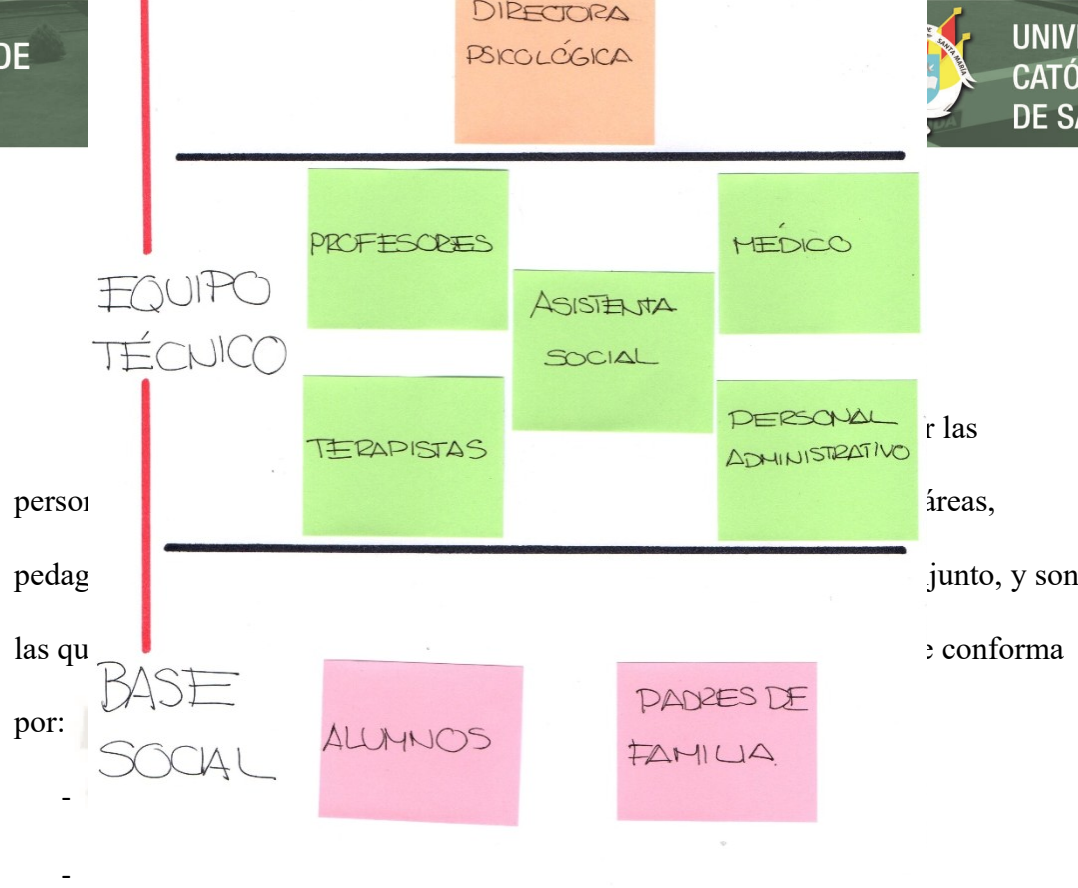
DE

DIRECTORA PSICOLÓGICA

UNIV
CATÓ
DE SA

EQUIPO TÉCNICO

PROFESORES

ASISTENTA SOCIAL

MÉDICO

TERAPISTAS

PERSONAL ADMINISTRATIVO

r las

perso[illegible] áreas,

pedag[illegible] junto, y son

las qu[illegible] conforma

por:

BASE SOCIAL

ALUMNOS

PADRES DE FAMILIA

-

-